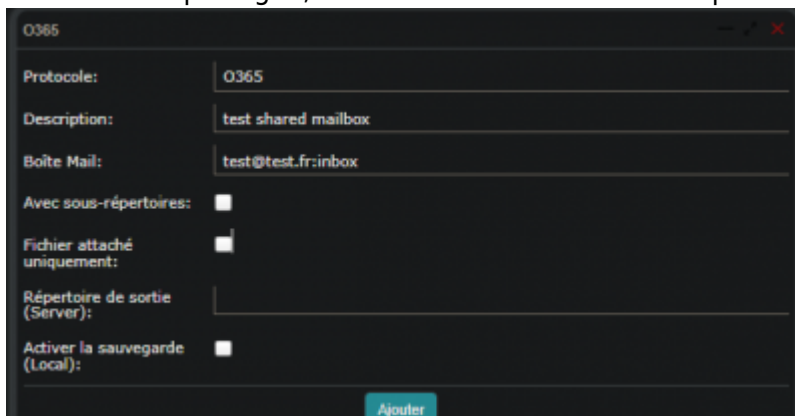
O365

Protocole: O365

Description: test shared mailbox

Boîte Mail: test@test.fr:inbox

Avec sous-répertoires:

Fichier attaché uniquement:

Répertoire de sortie (Server):

Activer la sauvegarde (Local):

Ajouter